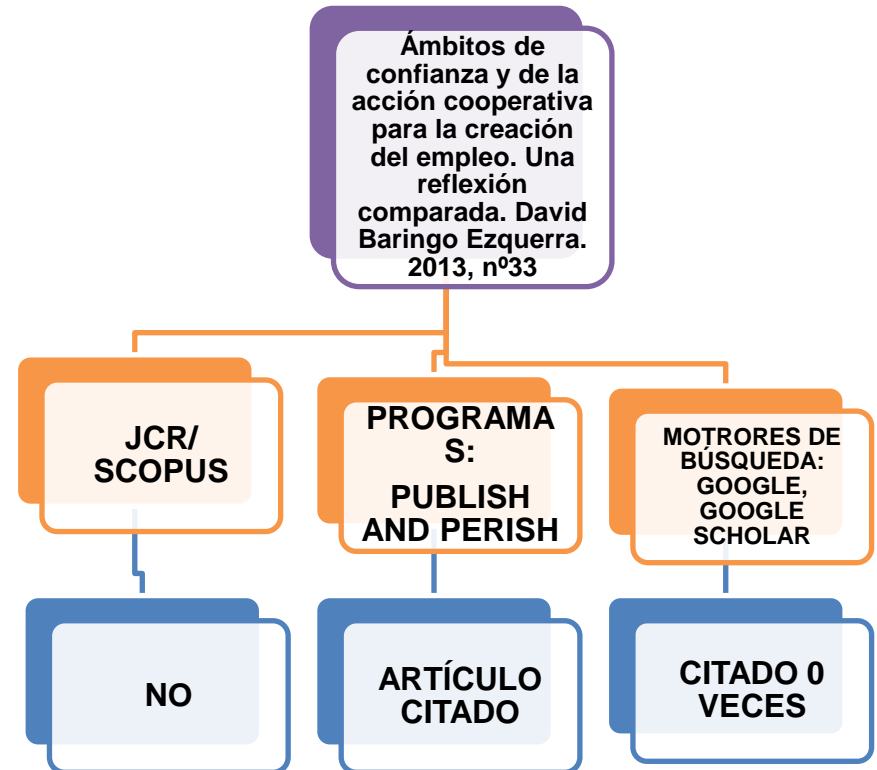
Ámbitos de confianza y de la acción cooperativa para la creación del empleo. Una reflexión comparada. David Baringo Ezquerra. 2013, nº33

JCR/ SCOPUS

PROGRAMAS: PUBLISH AND PERISH

MOTRORES DE BÚSQUEDA: GOOGLE, GOOGLE SCHOLAR

NO

ARTÍCULO CITADO

CITADO 0 VECES